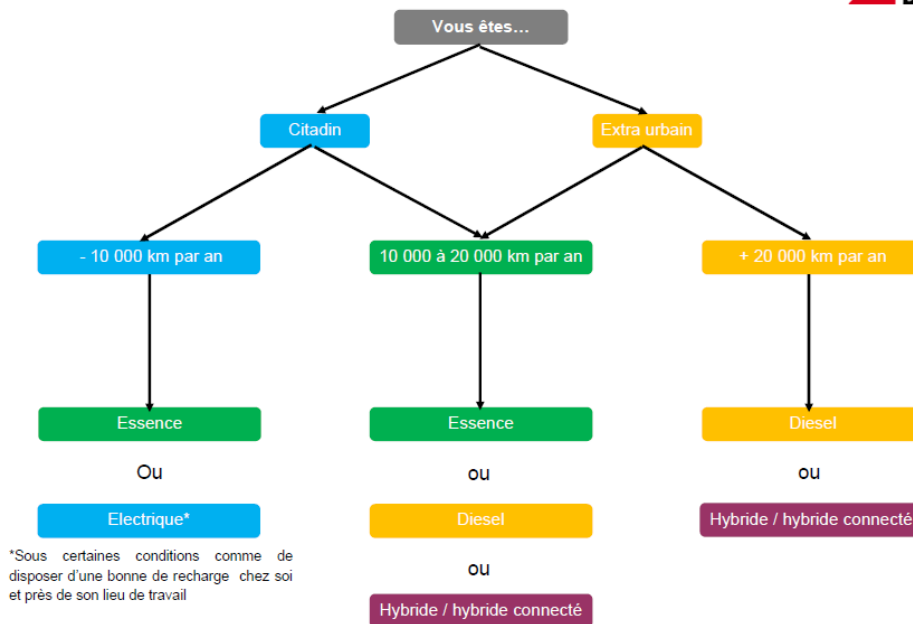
Vous êtes...

Citadin

Extra urbain

- 10 000 km par an

10 000 à 20 000 km par an

+ 20 000 km par an

Essence

Ou

Electrique*

*Sous certaines conditions comme de disposer d'une bonne de recharge chez soi et près de son lieu de travail

Essence

ou

Diesel

ou

Hybride / hybride connecté

Diesel

ou

Hybride / hybride connecté